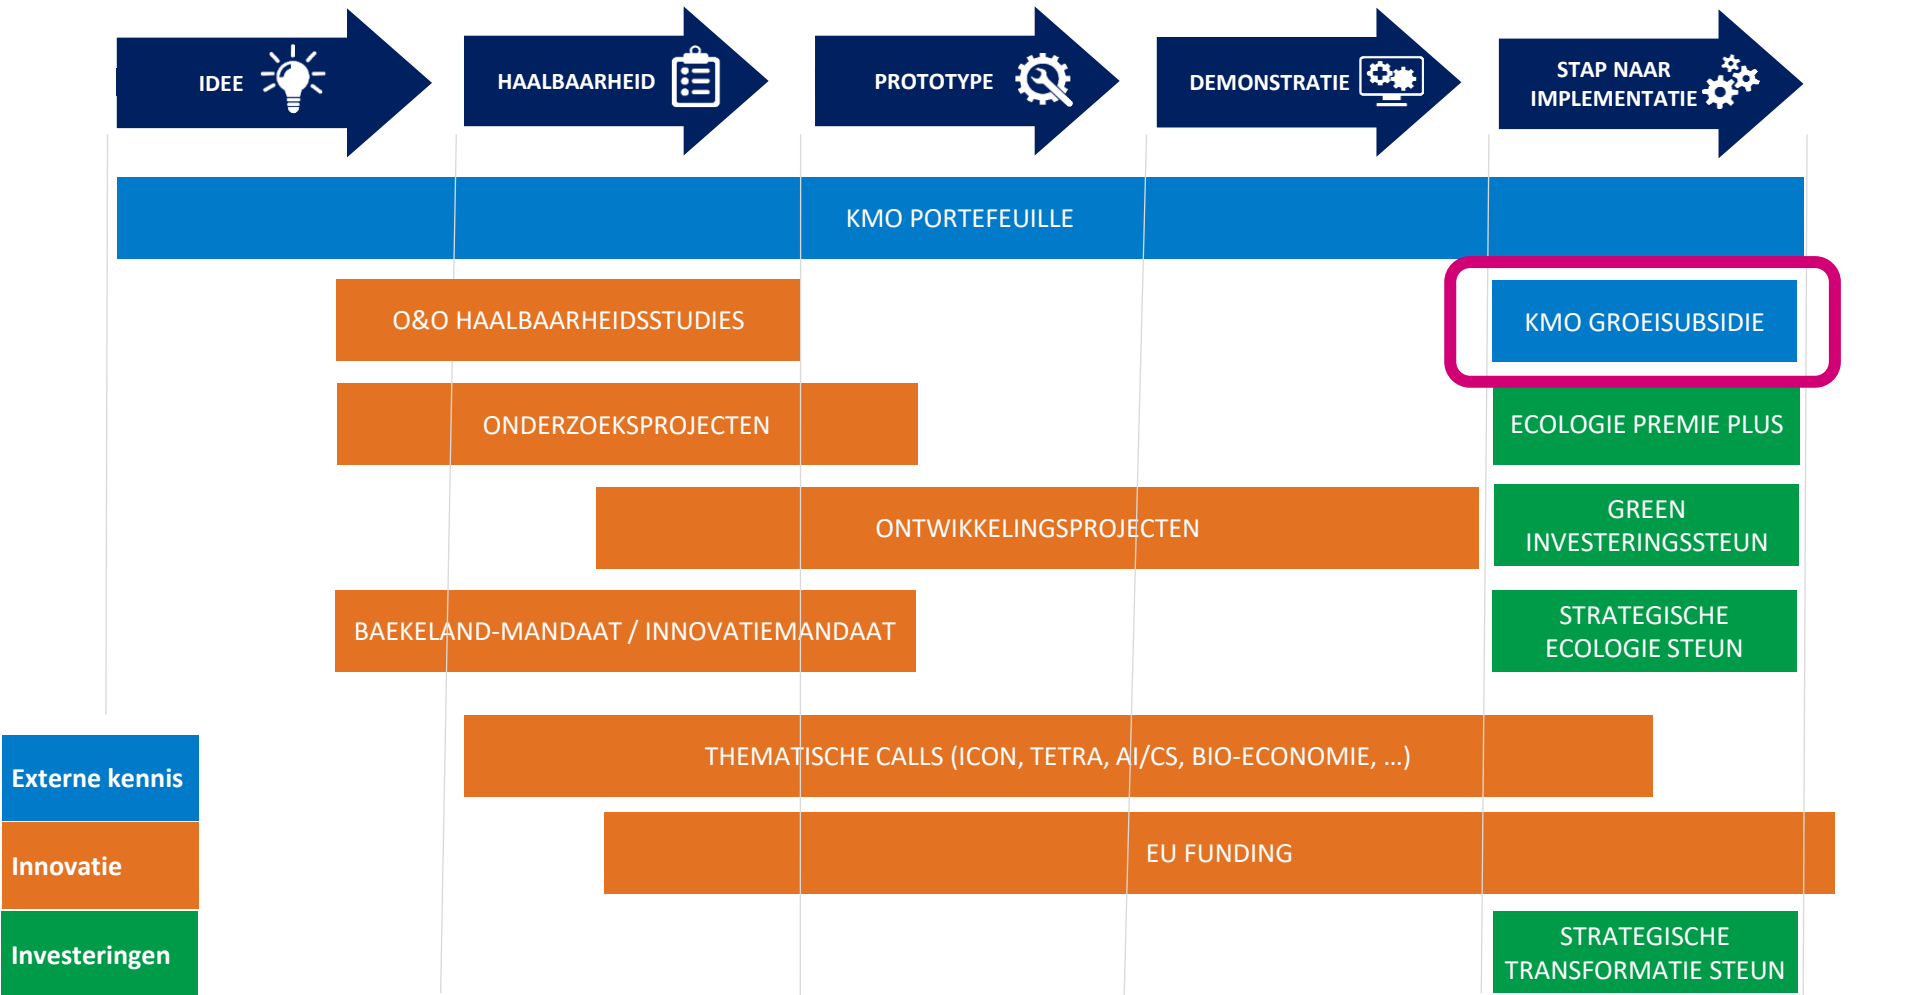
IDEE

HAALBAARHEID

PROTOTYPE

DEMONSTRATIE

STAP NAAR IMPLEMENTATIE

KMO PORTEFEUILLE

O&O HAALBAARHEIDSSTUDIES

KMO GROEISUBSIDIE

ONDERZOEKSPROJECTEN

ECOLOGIE PREMIE PLUS

ONTWIKKELINGSPROJECTEN

GREEN INVESTERINGSSTEUN

BAEKELAND-MANDAAT / INNOVATIEMANDAAT

STRATEGISCHE ECOLOGIE STEUN

THEMATISCHE CALLS (ICON, TETRA, AI/CS, BIO-ECONOMIE, …)

Externe kennis

Innovatie

EU FUNDING

Investeringen

STRATEGISCHE TRANSFORMATIE STEUN